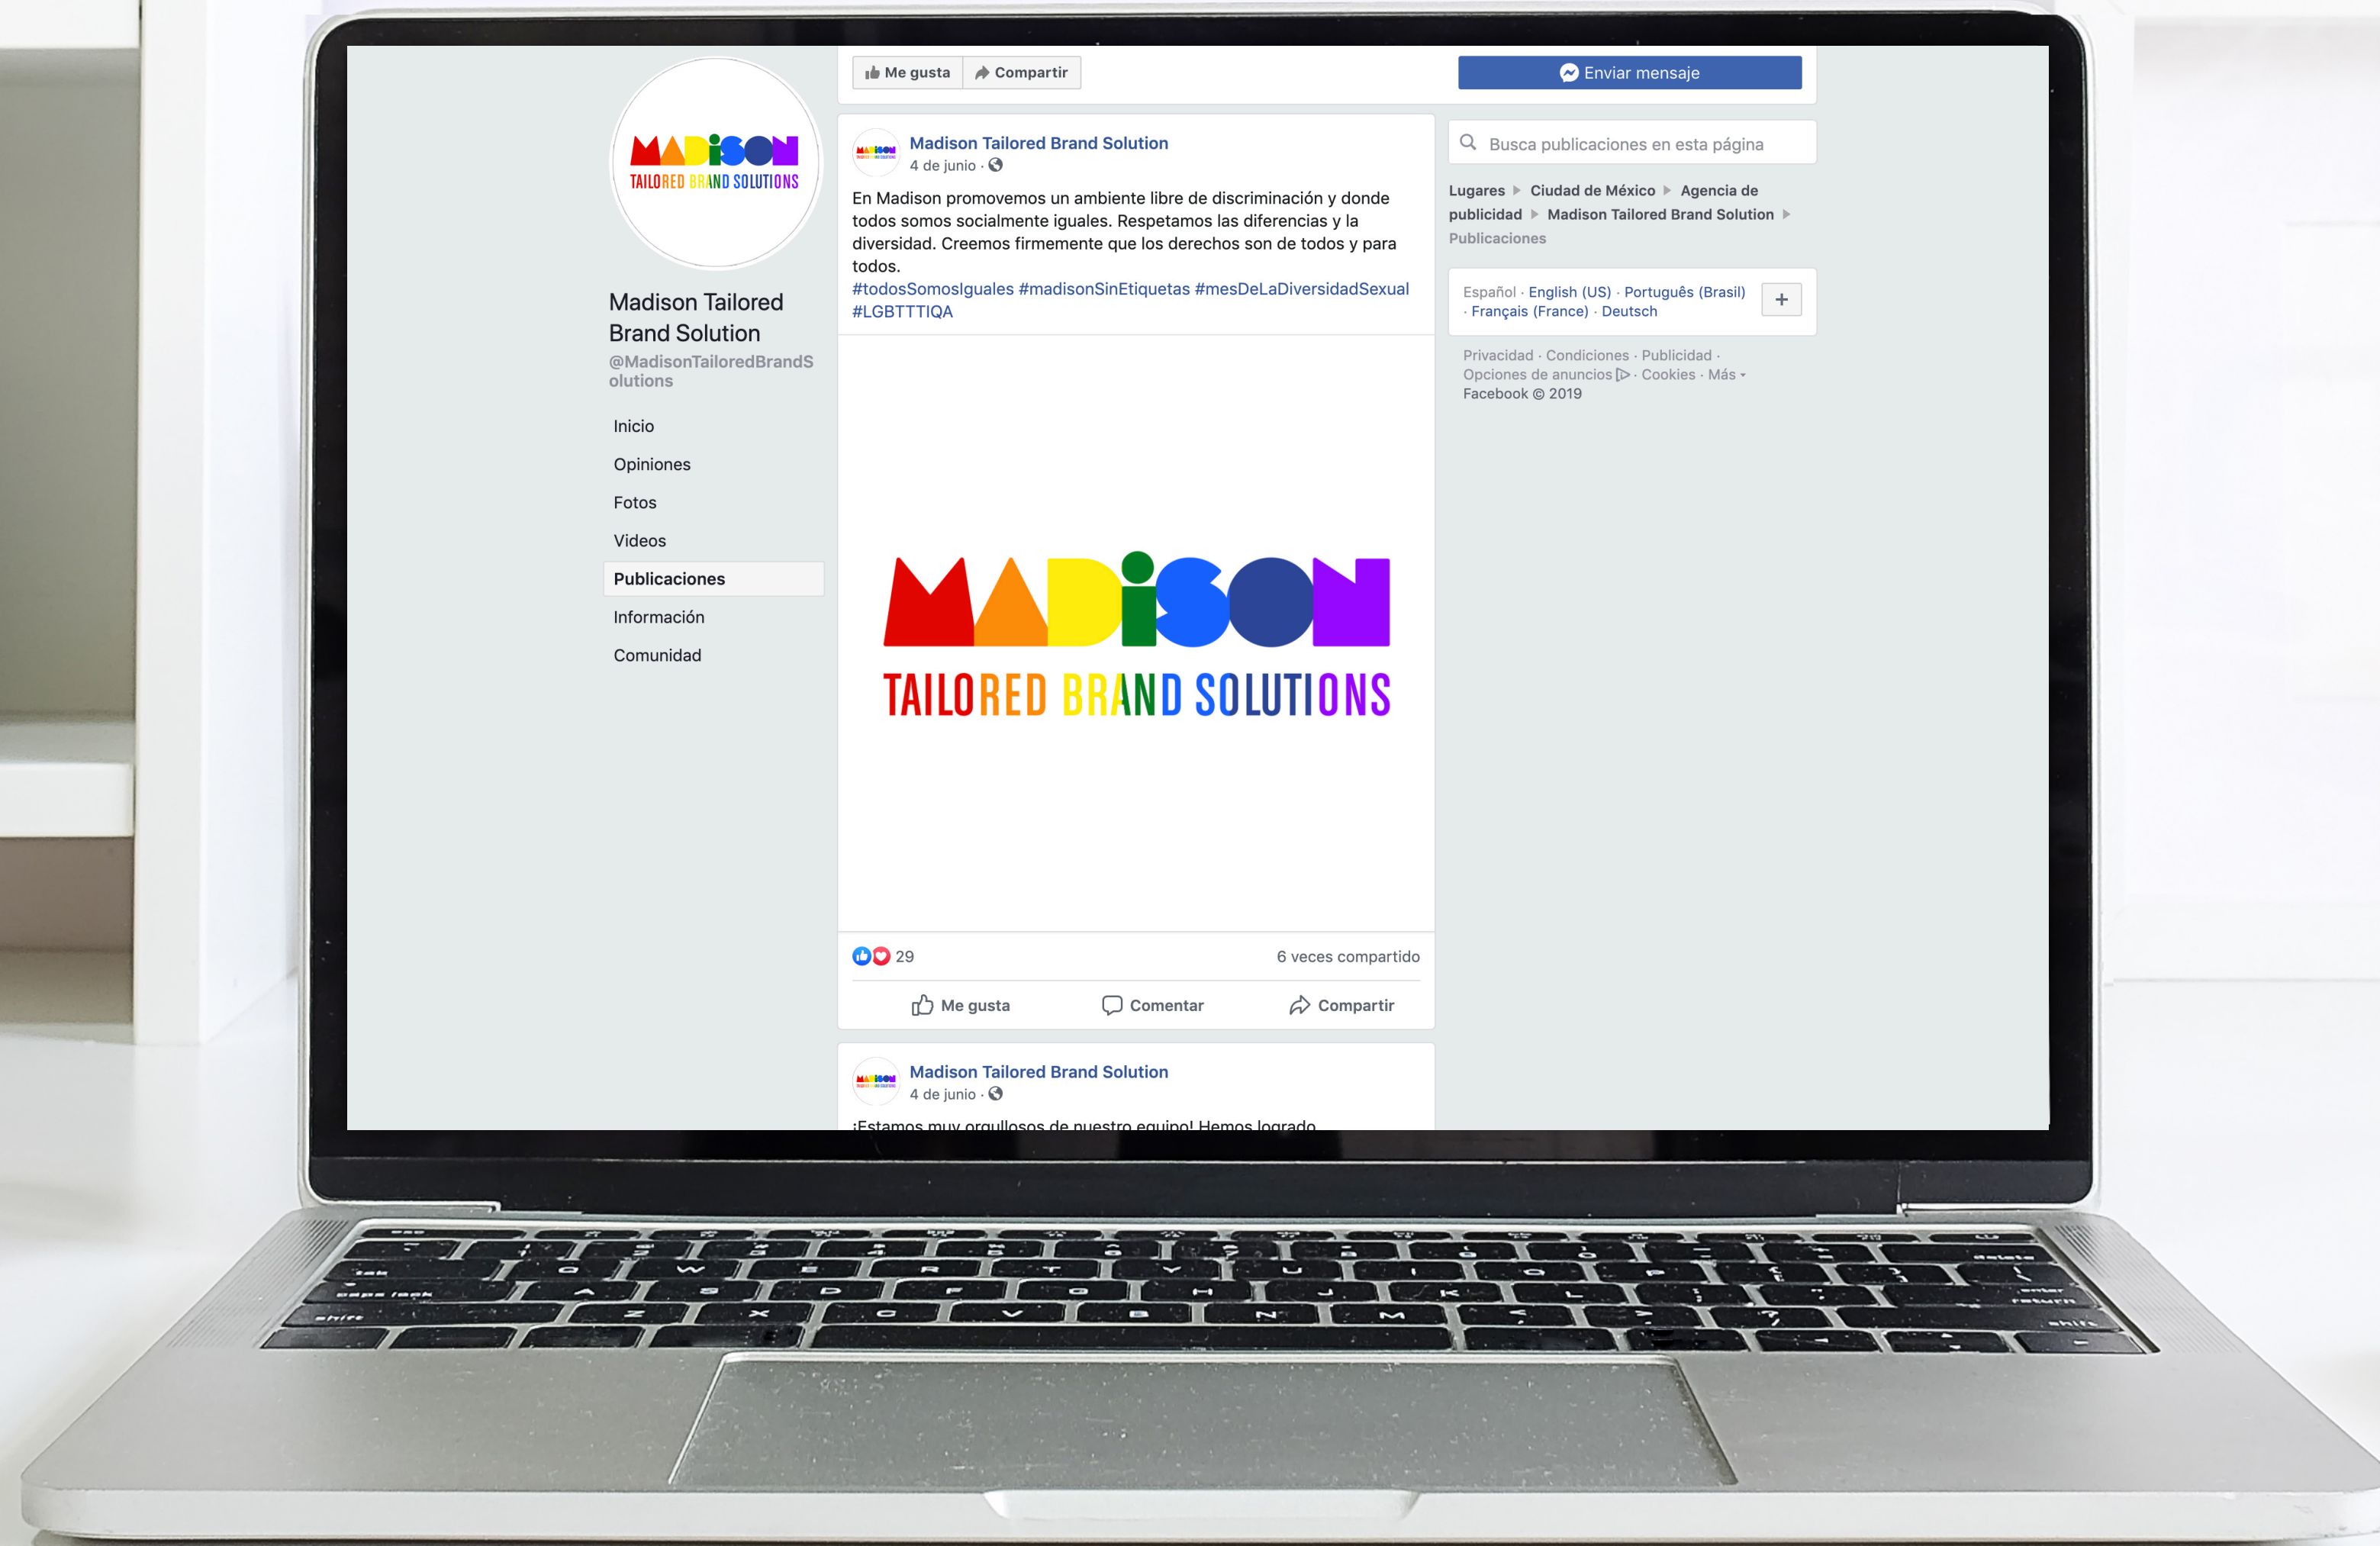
MADISON
TAILORED BRAND SOLUTIONS

Madison Tailored Brand Solution
@MadisonTailoredBrandSolutions

Inicio
Opiniones
Fotos
Videos
Publicaciones
Información
Comunidad

Me gusta
Compartir
Enviar mensaje

Madison Tailored Brand Solution
4 de junio ·

En Madison promovemos un ambiente libre de discriminación y donde todos somos socialmente iguales. Respetamos las diferencias y la diversidad. Creemos firmemente que los derechos son de todos y para todos.
#todosSomosIguales #madisonSinEtiquetas #mesDeLaDiversidadSexual #LGBTTTIQA

MADISON
TAILORED BRAND SOLUTIONS

29
6 veces compartido

Me gusta
Comentar
Compartir

Madison Tailored Brand Solution
4 de junio ·
¡Estamos muy orgullosos de nuestro equipo! Hemos logrado

Busca publicaciones en esta página

Lugares ▸ Ciudad de México ▸ Agencia de publicidad ▸ Madison Tailored Brand Solution ▸ Publicaciones

Español · English (US) · Português (Brasil) · Français (France) · Deutsch
+

Privacidad · Condiciones · Publicidad · Opciones de anuncios · Cookies · Más
Facebook © 2019